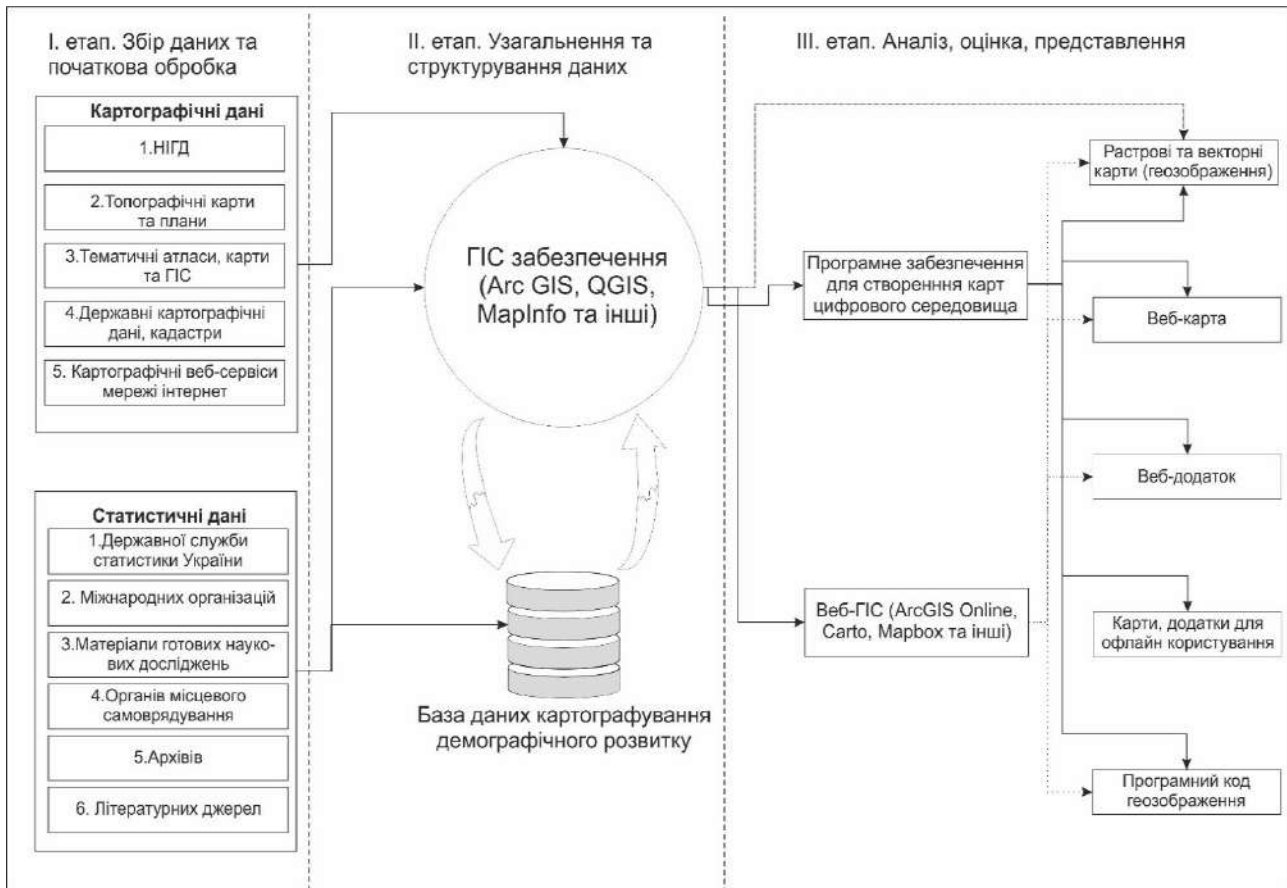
I. етап. Збір даних та початкова обробка

Картографічні дані

1.НІГД

2.Топографічні карти та плани

3.Тематичні атласи, карти та ГІС

4.Державні картографічні дані, кадастри

5. Картографічні веб-сервіси мережі інтернет

Статистичні дані

1.Державної служби статистики України

2. Міжнародних організацій

3.Матеріали готових наукових досліджень

4.Органів місцевого самоврядування

5.Архівів

6. Літературних джерел

II. етап. Узагальнення та структурування даних

ГІС забезпечення (Arc GIS, QGIS, MapInfo та інші)

База даних картографування демографічного розвитку

III. етап. Аналіз, оцінка, представлення

Програмне забезпечення для створення карт цифрового середовища

Веб-ГІС (ArcGIS Online, Carto, Mapbox та інші)

Растрові та векторні карти (геозображення)

Веб-карта

Веб-додаток

Карти, додатки для офлайн користування

Програмний код геозображення